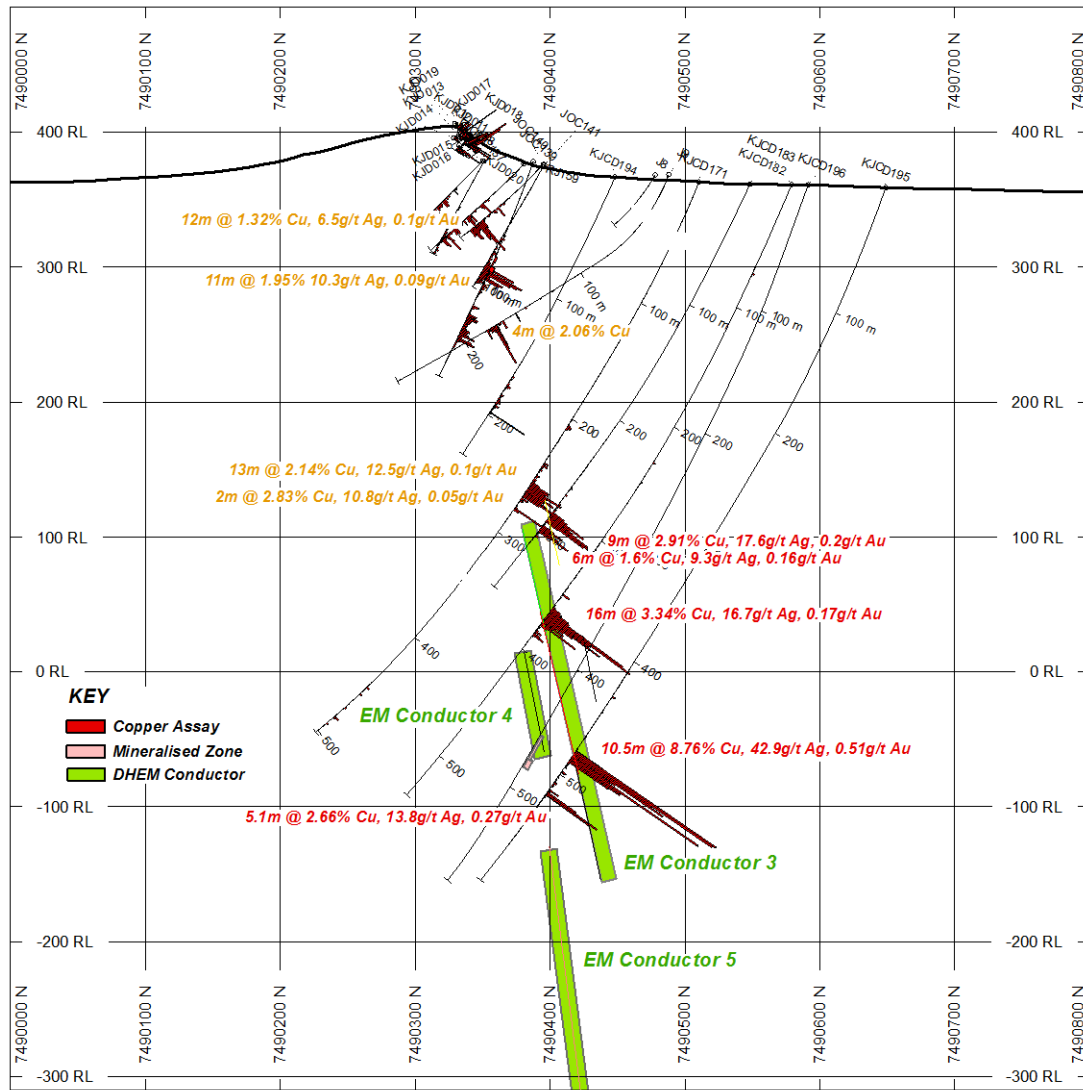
7490000 N
7490100 N
7490200 N
7490300 N
7490400 N
7490500 N
7490600 N
7490700 N
7490800 N

400 RL
300 RL
200 RL
100 RL
0 RL
-100 RL
-200 RL
-300 RL

KJD019
KJD013
KJD014
KJD017
KJD018
KJD015
KJD016
KJD020
JOC141
KJCD194
J8
KJCD171
KJCD183
KJCD182
KJCD196
KJCD195

12m @ 1.32% Cu, 6.5g/t Ag, 0.1g/t Au
11m @ 1.95% 10.3g/t Ag, 0.09g/t Au
4m @ 2.06% Cu
13m @ 2.14% Cu, 12.5g/t Ag, 0.1g/t Au
2m @ 2.83% Cu, 10.8g/t Ag, 0.05g/t Au
9m @ 2.91% Cu, 17.6g/t Ag, 0.2g/t Au
6m @ 1.6% Cu, 9.3g/t Ag, 0.16g/t Au
16m @ 3.34% Cu, 16.7g/t Ag, 0.17g/t Au
10.5m @ 8.76% Cu, 42.9g/t Ag, 0.51g/t Au
5.1m @ 2.66% Cu, 13.8g/t Ag, 0.27g/t Au

100 m
100 m
100 m
100 m
100 m
100 m
100 m
200
200
200
200
200
200
200
300
400
400
400
400
500
500
500
500

EM Conductor 4
EM Conductor 3
EM Conductor 5

KEY
Copper Assay
Mineralised Zone
DHEM Conductor